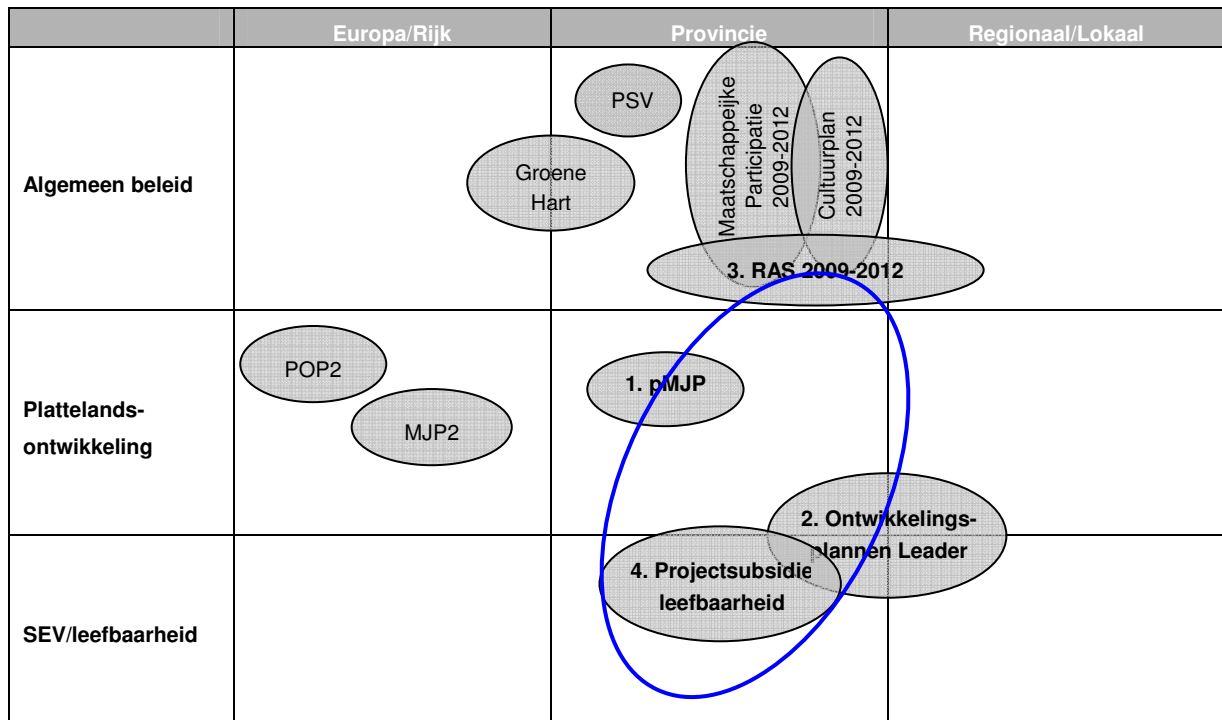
| | Europa/Rijk | Provincie | Regionaal/Lokaal |
|---|---|---|---|
| Algemeen beleid | | PSV<br>Groene Hart<br>Maatschappelijke Participatie 2009-2012<br>Cultuurplan 2009-2012<br>3. RAS 2009-2012 | |
| Plattelands-ontwikkeling | POP2<br>MJP2 | 1. pMJP | |
| SEV/leefbaarheid | | 4. Projectsubsidie leefbaarheid<br>2. Ontwikkelings-plannen Leader | |